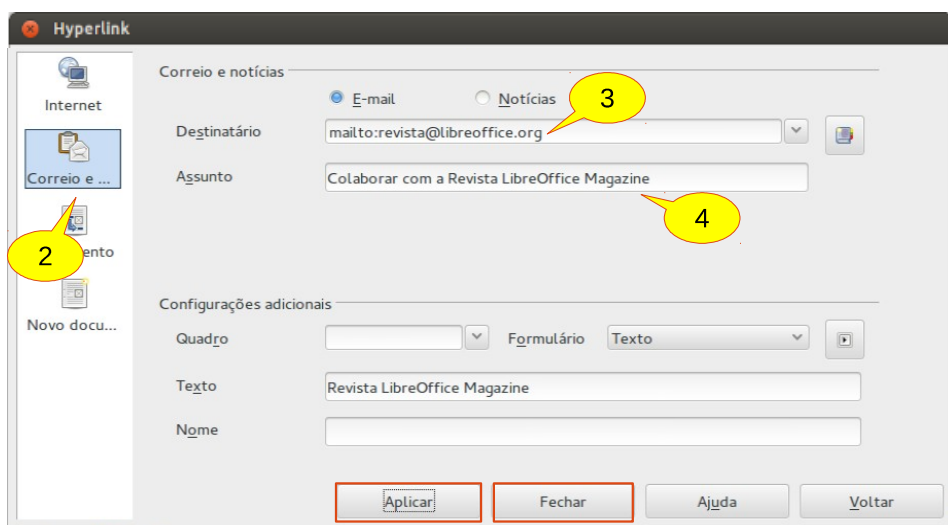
Hyperlink

Internet

Correio e ...

2

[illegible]ento

Novo docu...

Correio e notícias

E-mail

Notícias

3

Destinatário

mailto:revista@libreoffice.org

Assunto

Colaborar com a Revista LibreOffice Magazine

4

Configurações adicionais

Quadro

Formulário

Texto

Texto

Revista LibreOffice Magazine

Nome

Aplicar

Fechar

Ajuda

Voltar